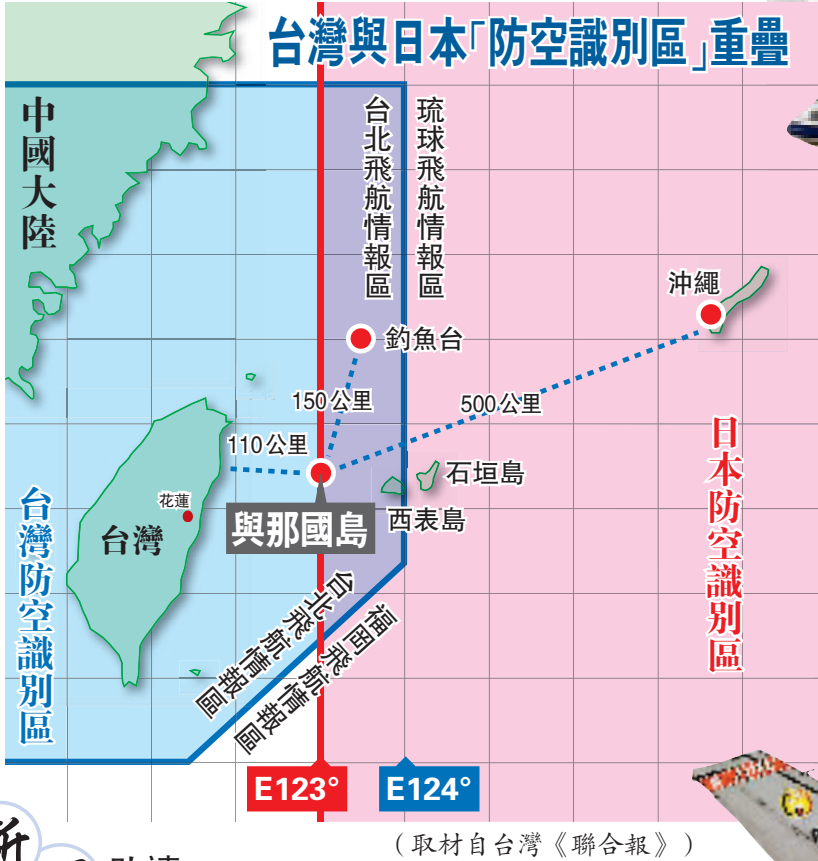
台灣與日本「防空識別區」重疊

中國大陸

台北飛航情報區

琉球飛航情報區

沖繩

釣魚台

150 公里

500 公里

110 公里

日本防空識別區

石垣島

花蓮

與那國島

西表島

台灣

台灣防空識別區

台北飛航情報區

福岡飛航情報區

E123°

E124°

（取材自台灣《聯合報》）